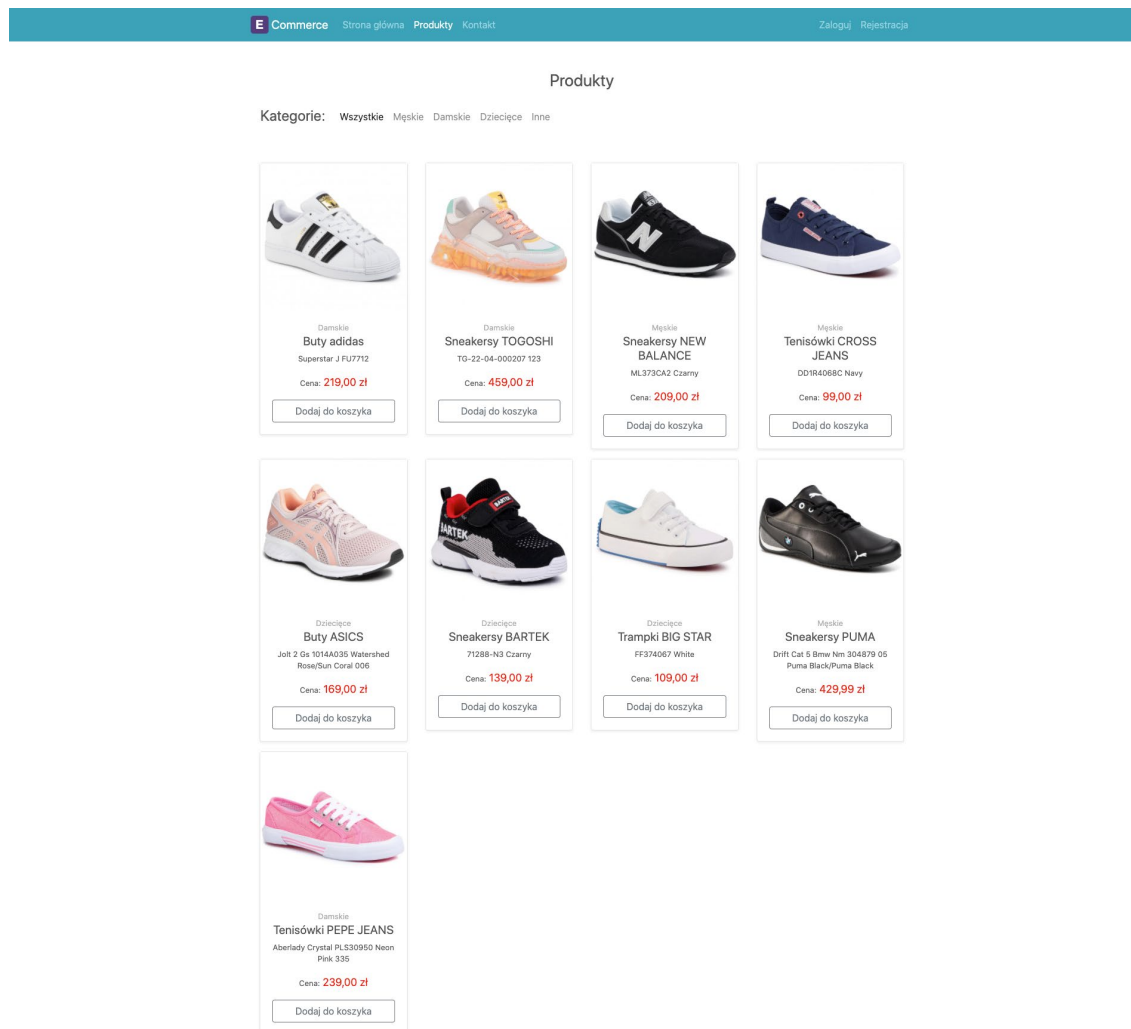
E Commerce Strona główna Produkty Kontakt Zaloguj Rejestracja

Produkty

Kategorie: Wszystkie Męskie Damskie Dziecięce Inne

Damskie
Buty adidas
Superstar J FU7712
Cena: 219,00 zł
Dodaj do koszyka

Damskie
Sneakersy TOGOSHI
TG-22-04-000207 123
Cena: 459,00 zł
Dodaj do koszyka

Męskie
Sneakersy NEW BALANCE
ML373CA2 Czarny
Cena: 209,00 zł
Dodaj do koszyka

Męskie
Tenisówki CROSS JEANS
DD1R4068C Navy
Cena: 99,00 zł
Dodaj do koszyka

Dziecięce
Buty ASICS
Jolt 2 Gs 1014A035 Watershed Rose/Sun Coral 006
Cena: 169,00 zł
Dodaj do koszyka

Dziecięce
Sneakersy BARTEK
71288-N3 Czarny
Cena: 139,00 zł
Dodaj do koszyka

Dziecięce
Trampki BIG STAR
FF374067 White
Cena: 109,00 zł
Dodaj do koszyka

Męskie
Sneakersy PUMA
Drift Cat 5 Bmw Nm 304879 05 Puma Black/Puma Black
Cena: 429,99 zł
Dodaj do koszyka

Damskie
Tenisówki PEPE JEANS
Aberlady Crystal PLS30950 Neon Pink 335
Cena: 239,00 zł
Dodaj do koszyka